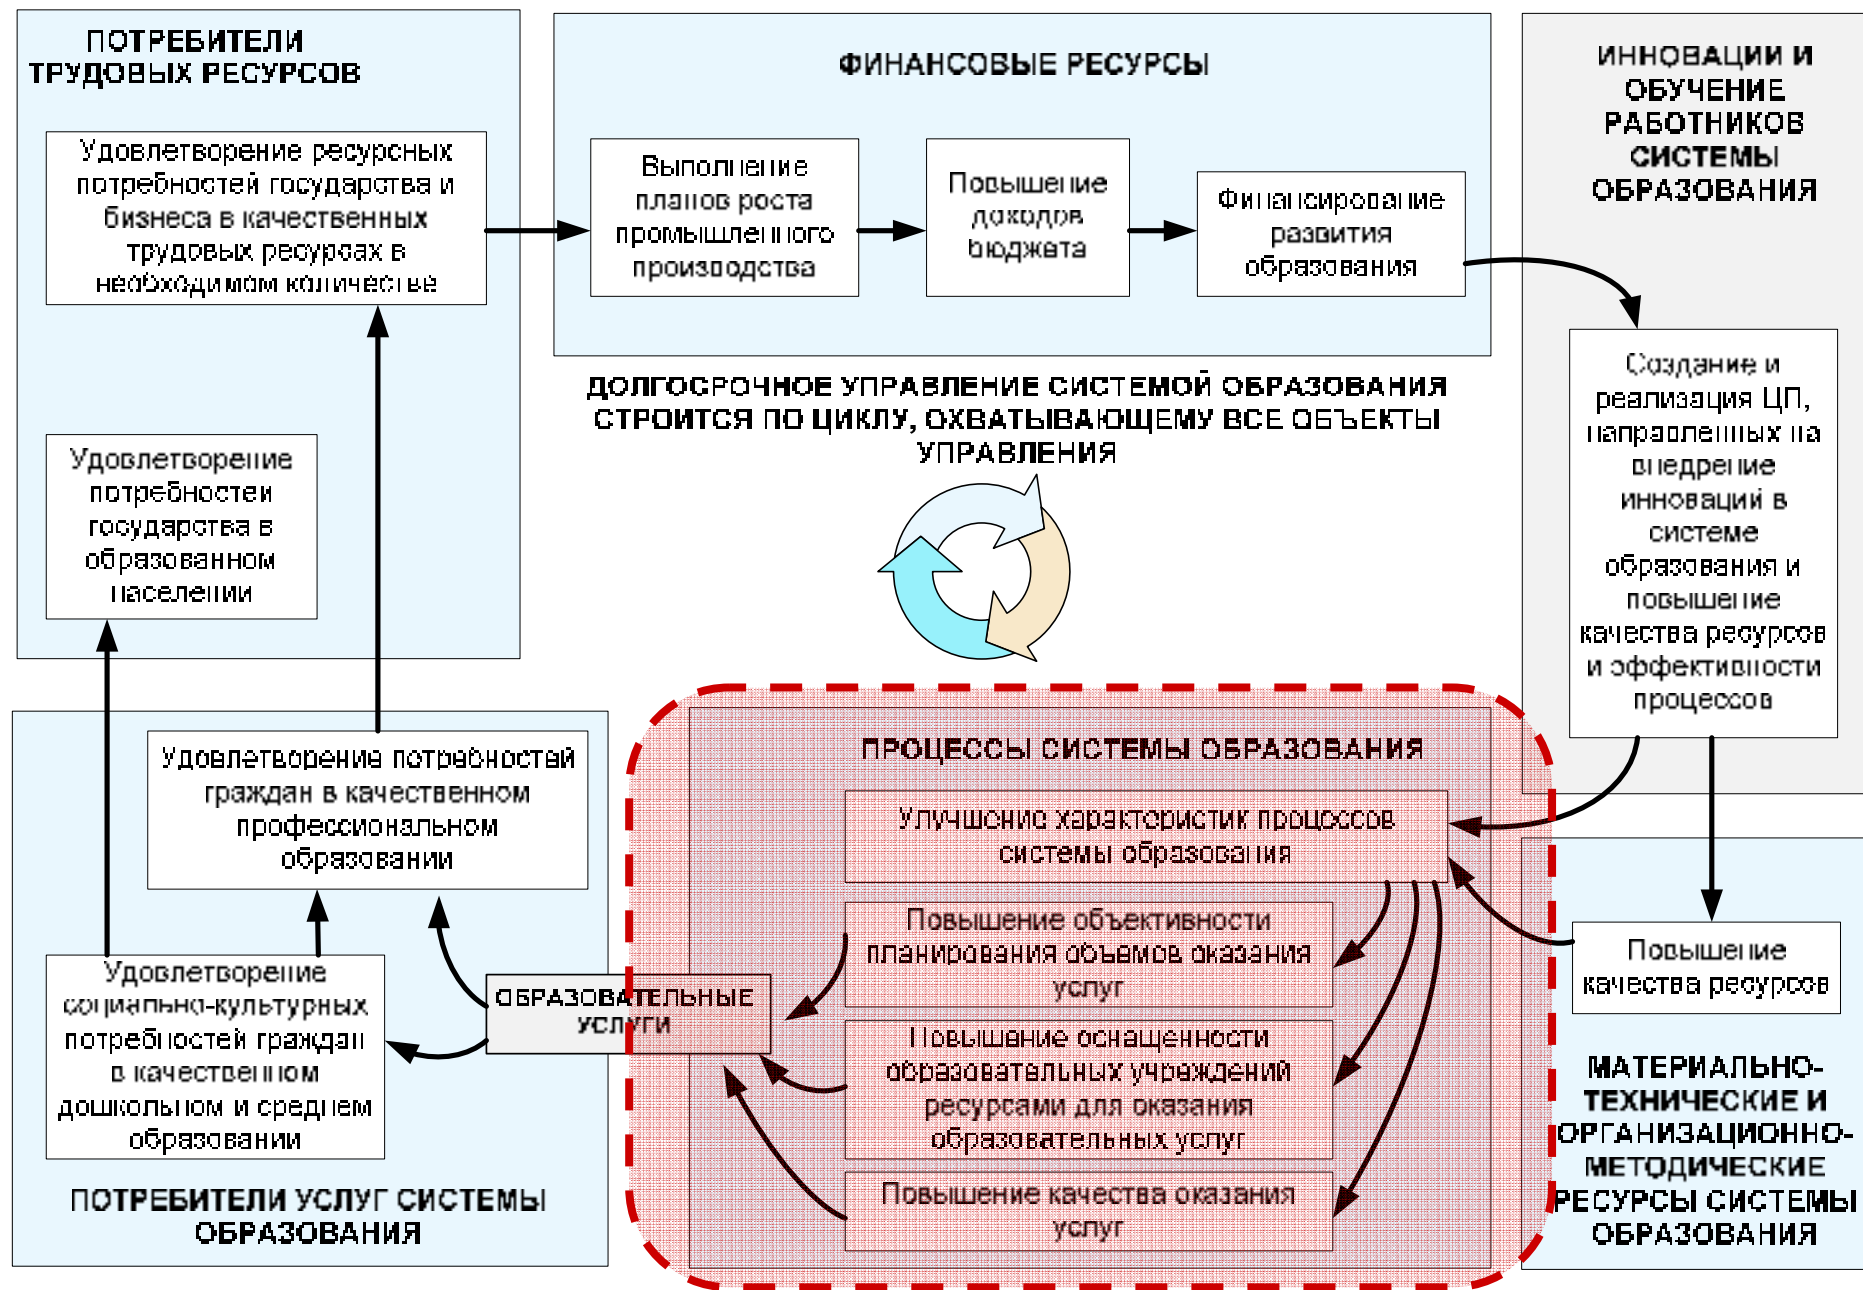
ПОТРЕБИТЕЛИ ТРУДОВЫХ РЕСУРСОВ

Удовлетворение ресурсных потребностей государства и бизнеса в качественных трудовых ресурсах в необходимом количестве

Удовлетворение потребности государства в образованном населении

ФИНАНСОВЫЕ РЕСУРСЫ

Выполнение планов роста промышленного производства

Повышение доходов бюджета

Финансирование развития образования

ИННОВАЦИИ И ОБУЧЕНИЕ РАБОТНИКОВ СИСТЕМЫ ОБРАЗОВАНИЯ

Создание и реализация ЦП, направленных на внедрение инноваций в системе образования и повышение качества ресурсов и эффективности процессов

ДОЛГОСРОЧНОЕ УПРАВЛЕНИЕ СИСТЕМОЙ ОБРАЗОВАНИЯ СТРОИТСЯ ПО ЦИКЛУ, ОХВАТЫВАЮЩЕМУ ВСЕ ОБЪЕКТЫ УПРАВЛЕНИЯ

Удовлетворение потребностей граждан в качественном профессиональном образовании

Удовлетворение социально-культурных потребностей граждан в качественном дошкольном и среднем образовании

ОБРАЗОВАТЕЛЬНЫЕ УСЛУГИ

ПОТРЕБИТЕЛИ УСЛУГ СИСТЕМЫ ОБРАЗОВАНИЯ

ПРОЦЕССЫ СИСТЕМЫ ОБРАЗОВАНИЯ

Улучшение характеристик процессов системы образования

Повышение объективности планирования объемов оказания услуг

Повышение оснащенности образовательных учреждений ресурсами для оказания образовательных услуг

Повышение качества оказания услуг

Повышение качества ресурсов

МАТЕРИАЛЬНО-ТЕХНИЧЕСКИЕ И ОРГАНИЗАЦИОННО-МЕТОДИЧЕСКИЕ РЕСУРСЫ СИСТЕМЫ ОБРАЗОВАНИЯ